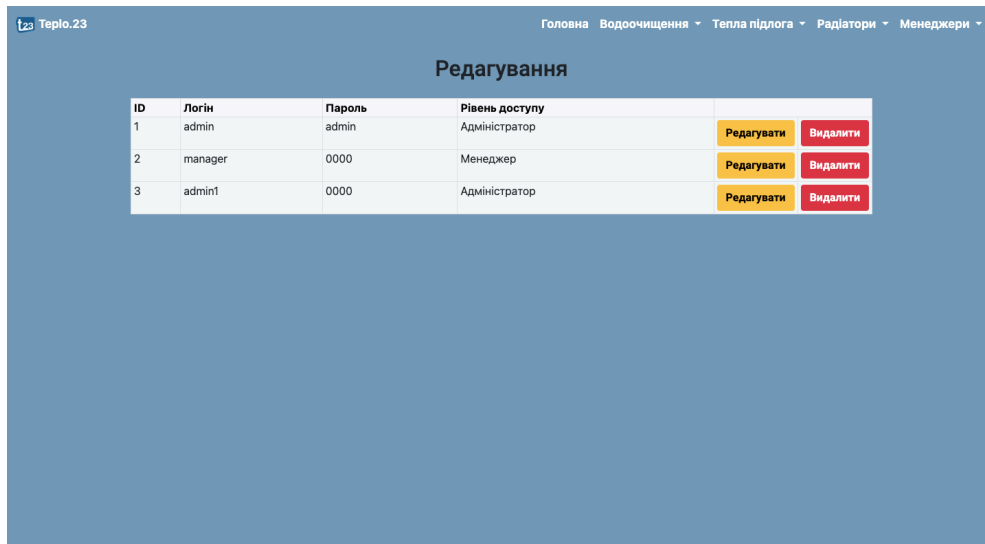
t23 Teplo.23

Головна Водоочищення ▾ Тепла підлога ▾ Радіатори ▾ Менеджери ▾

Редагування

| ID | Логін | Пароль | Рівень доступу | |
|---|---|---|---|---|
| 1 | admin | admin | Адміністратор | Редагувати Видалити |
| 2 | manager | 0000 | Менеджер | Редагувати Видалити |
| 3 | admin1 | 0000 | Адміністратор | Редагувати Видалити |